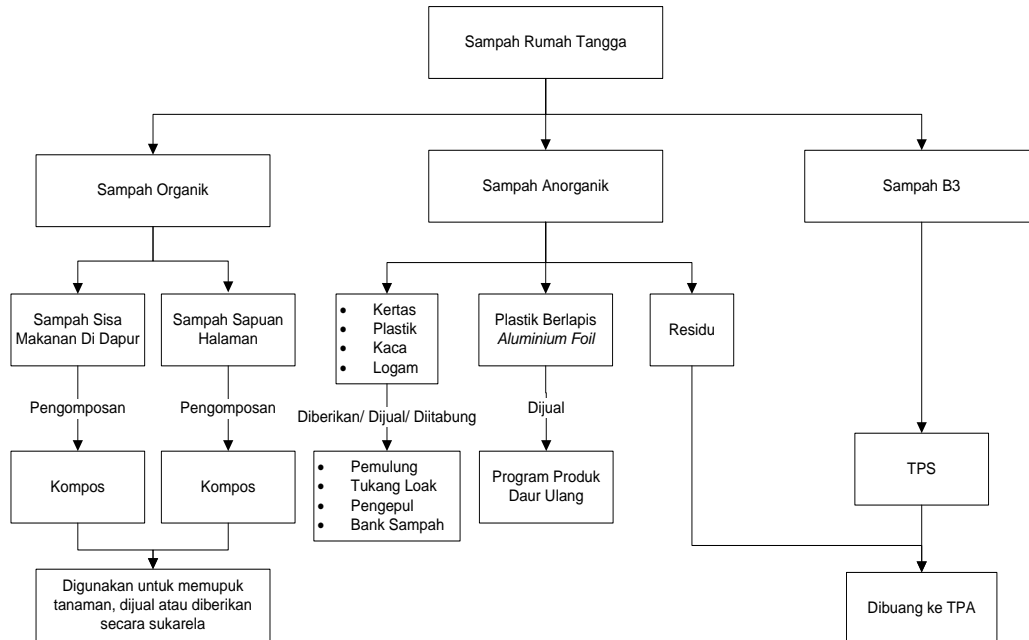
Sampah Rumah Tangga

Sampah Organik

Sampah Anorganik

Sampah B3

Sampah Sisa Makanan Di Dapur

Sampah Sapuan Halaman

Pengomposan

Pengomposan

Kompos

Kompos

Digunakan untuk memupuk tanaman, dijual atau diberikan secara sukarela

- Kertas
- Plastik
- Kaca
- Logam

Diberikan/ Dijual/ Diitabung

- Pemulung
- Tukang Loak
- Pengepul
- Bank Sampah

Plastik Berlapis *Aluminium Foil*

Dijual

Program Produk Daur Ulang

Residu

TPS

Dibuang ke TPA